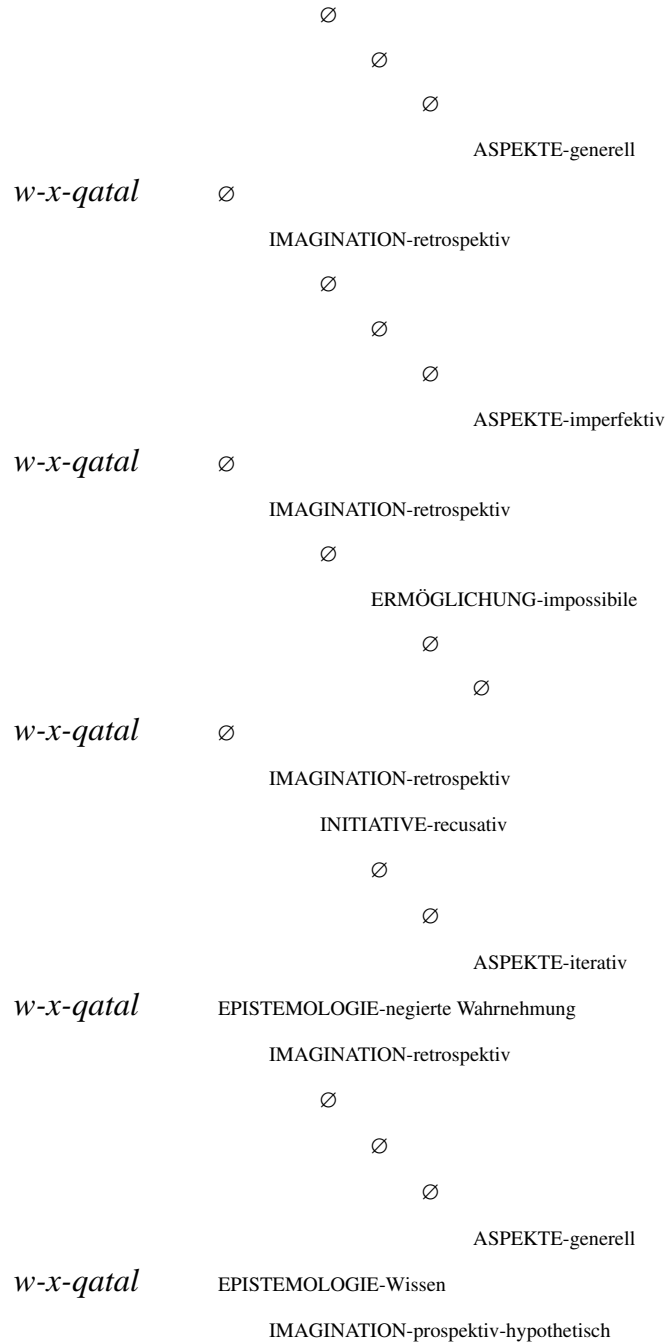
$\varnothing$

$\varnothing$

$\varnothing$

ASPEKTE-generell

*w-x-qatal* $\varnothing$

IMAGINATION-retrospektiv

$\varnothing$

$\varnothing$

$\varnothing$

ASPEKTE-imperfektiv

*w-x-qatal* $\varnothing$

IMAGINATION-retrospektiv

$\varnothing$

ERMÖGLICHUNG-impossibile

$\varnothing$

$\varnothing$

*w-x-qatal* $\varnothing$

IMAGINATION-retrospektiv

INITIATIVE-recusativ

$\varnothing$

$\varnothing$

ASPEKTE-iterativ

*w-x-qatal* EPISTEMOLOGIE-negierte Wahrnehmung

IMAGINATION-retrospektiv

$\varnothing$

$\varnothing$

$\varnothing$

ASPEKTE-generell

*w-x-qatal* EPISTEMOLOGIE-Wissen

IMAGINATION-prospektiv-hypothetisch